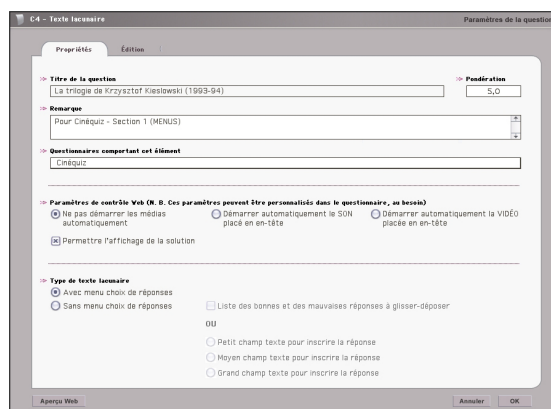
C4 - Texte lacunaire

Paramètres de la question

Propriétés

Édition

Titre de la question

La trilogie de Krzysztof Kieslowski (1993-94)

Pondération

5,0

Remarque

Pour Cinéquiz - Section 1 (MENUS)

Questionnaires comportant cet élément

Cinéquiz

Paramètres de contrôle Web (N. B. Ces paramètres peuvent être personnalisés dans le questionnaire, au besoin)

Ne pas démarrer les médias automatiquement

Démarrer automatiquement le SON placé en en-tête

Démarrer automatiquement la VIDÉO placée en en-tête

Permettre l'affichage de la solution

Type de texte lacunaire

Avec menu choix de réponses

Sans menu choix de réponses

Liste des bonnes et des mauvaises réponses à glisser-déposer

OU

Petit champ texte pour inscrire la réponse

Moyen champ texte pour inscrire la réponse

Grand champ texte pour inscrire la réponse

Aperçu Web

Annuler

OK